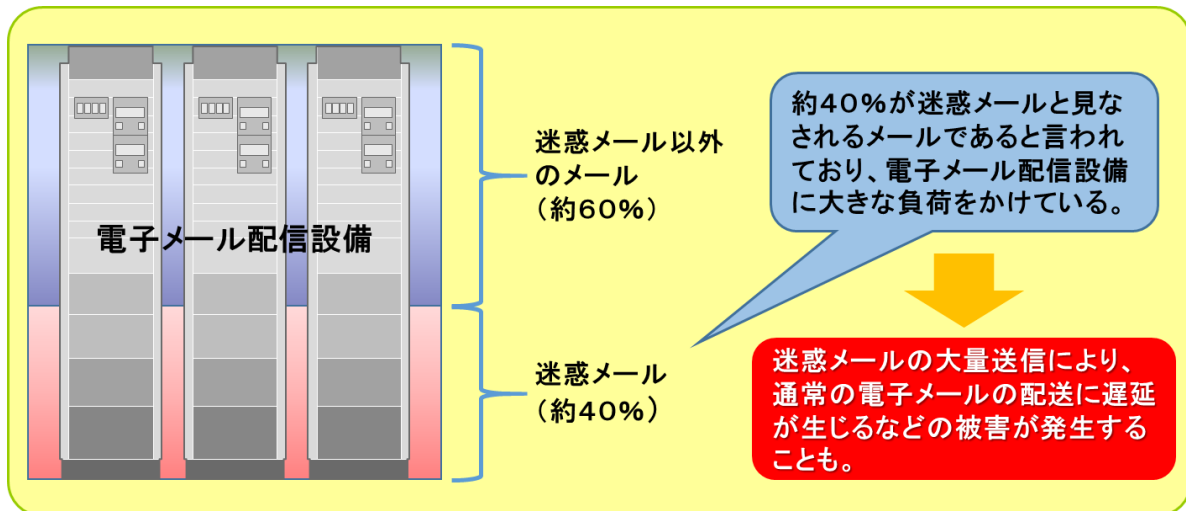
電子メール配信設備

迷惑メール以外のメール
（約60%）

迷惑メール
（約40%）

約40%が迷惑メールと見なされるメールであると言われており、電子メール配信設備に大きな負荷をかけている。

迷惑メールの大量送信により、通常の電子メールの配送に遅延が生じるなどの被害が発生することも。